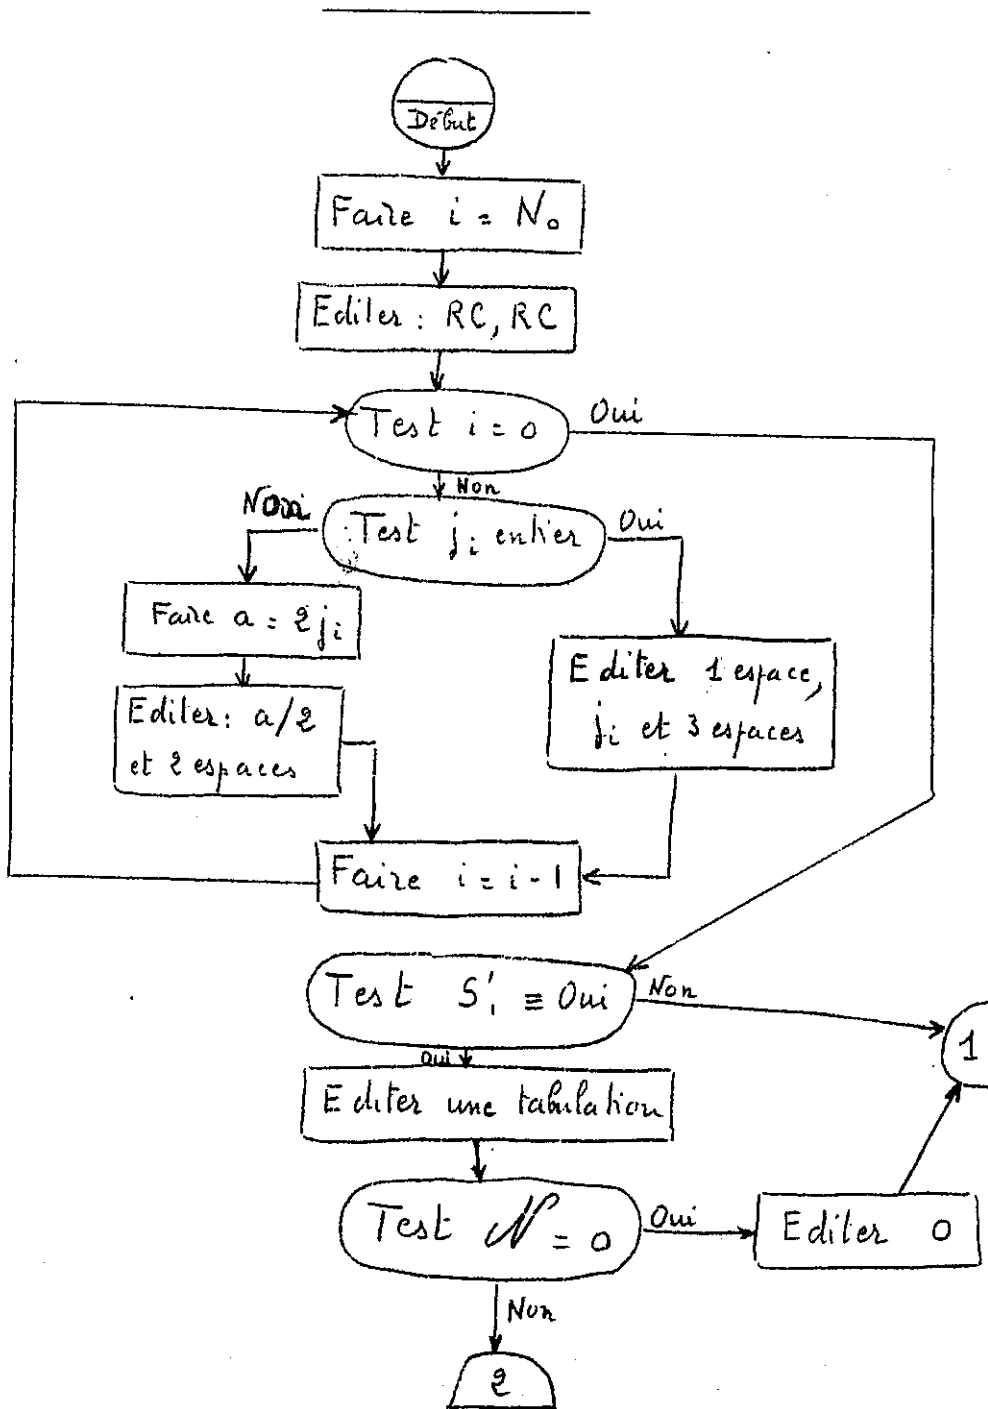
Début

Faire $i = N_0$

Editer : RC, RC

Test $i = 0$

Oui

Non

Non

Test $j_i$ entier

Oui

Faire $a = 2j_i$

Editer : $a/2$ et 2 espaces

Editer 1 espace, $j_i$ et 3 espaces

Faire $i = i - 1$

Test $S'_1 \equiv$ Oui

Non

1

Oui

Editer une tabulation

Test $\mathcal{N} = 0$

Oui

Editer 0

Non

2